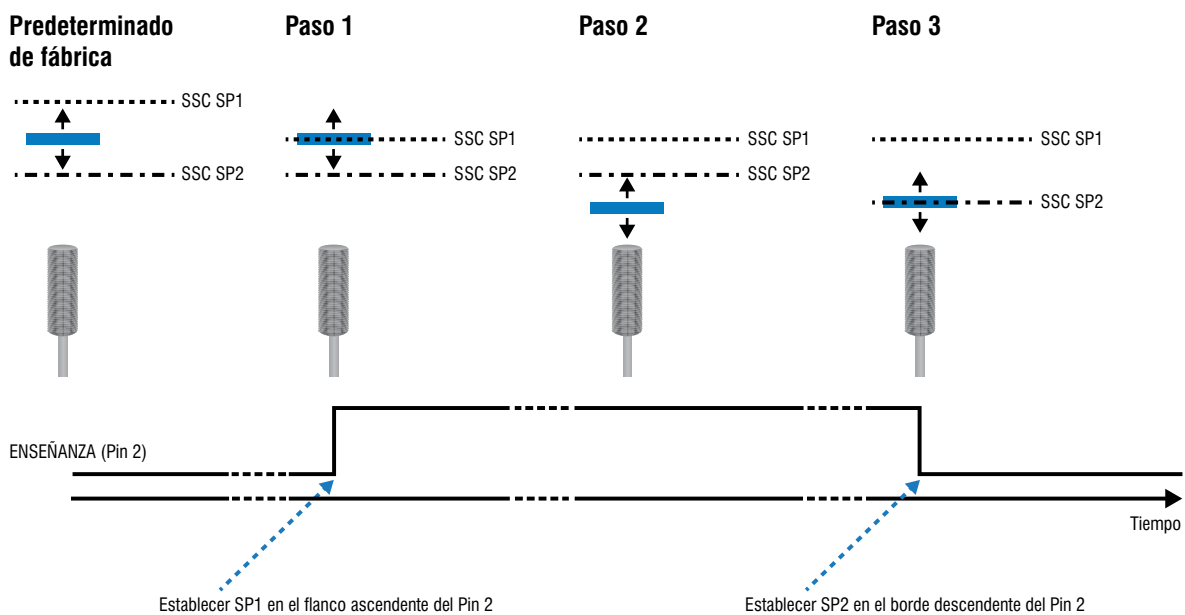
Predeterminado de fábrica

SSC SP1

SSC SP2

Paso 1

SSC SP1

SSC SP2

Paso 2

SSC SP1

SSC SP2

Paso 3

SSC SP1

SSC SP2

ENSEÑANZA (Pin 2)

Tiempo

Establecer SP1 en el flanco ascendente del Pin 2

Establecer SP2 en el borde descendente del Pin 2